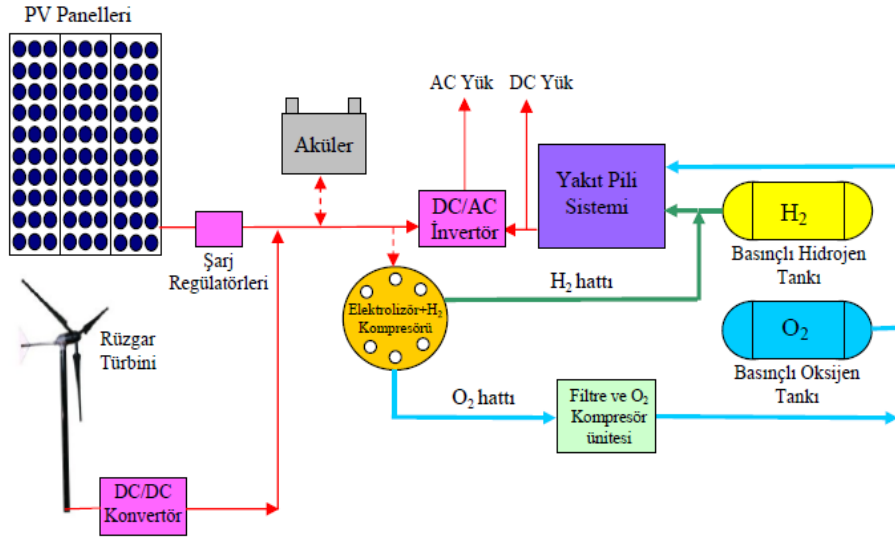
PV Panelleri

Aküler

AC Yük

DC Yük

Yakıt Pili Sistemi

DC/AC İnvertör

$H_2$

Basınçlı Hidrojen Tankı

Şarj Regülatörleri

Elektrolizör+$H_2$ Kompresörü

$H_2$ hattı

Rüzgar Türbini

$O_2$

Basınçlı Oksijen Tankı

$O_2$ hattı

Filtre ve $O_2$ Kompresör ünitesi

DC/DC Konvertör